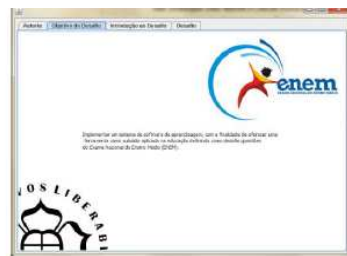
Autoria | Objetivo do Desafio | Introdução ao Desafio | Desafio

enem

Implementar um sistema de software de aprendizagem, com a finalidade de ofertar uma ferramenta como subsídio aplicado na educação brasileira com questões do Exame Nacional do Ensino Médio (ENEM).

VOS LIBERABIT